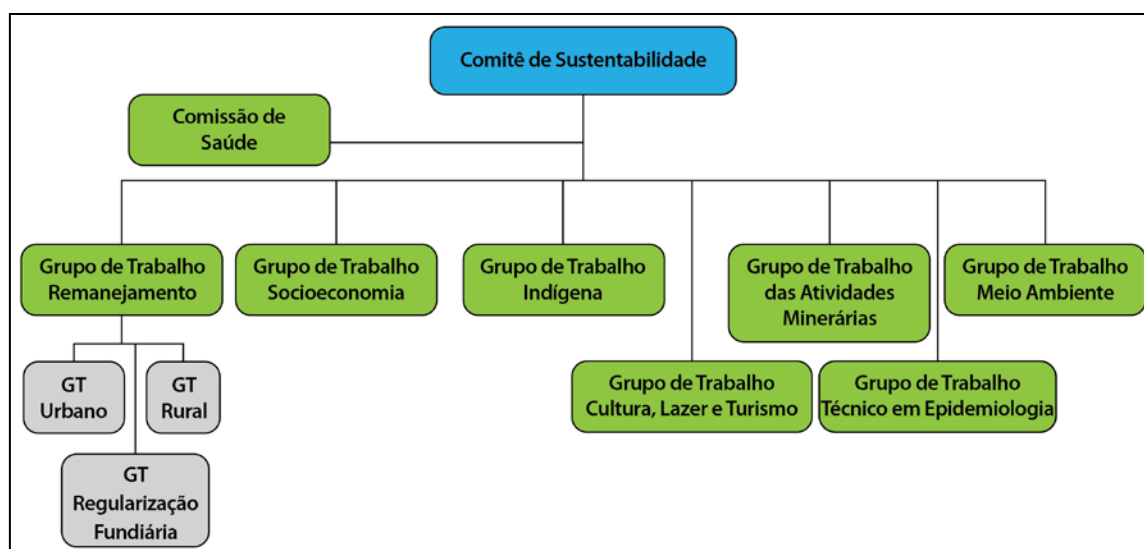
Comitê de Sustentabilidade

Comissão de Saúde

Grupo de Trabalho Remanejamento

Grupo de Trabalho Socioeconomia

Grupo de Trabalho Indígena

Grupo de Trabalho das Atividades Minerárias

Grupo de Trabalho Meio Ambiente

GT Urbano

GT Rural

GT Regularização Fundiária

Grupo de Trabalho Cultura, Lazer e Turismo

Grupo de Trabalho Técnico em Epidemiologia